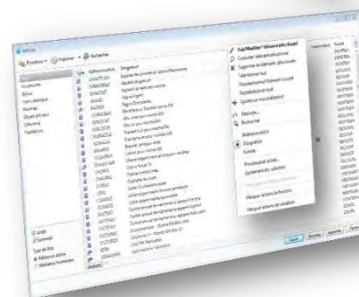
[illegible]

Fonctions · Organiser · Rechercher

Code | Référence article | Désignation

Voir/Modifier l'élément sélectionné
Consulter l'élément sélectionné
Supprimer les éléments sélectionnés
Sélectionner tout
Désélectionner l'élément courant
Désélectionner tout
Ajouter un nouvel élément
Nouvelle...
Rechercher
Référence article
Désignation
Famille
Prix unitaire de vente
Gestionnaire de vente
Masquer la barre de fonction
Masquer la barre de sélection

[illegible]